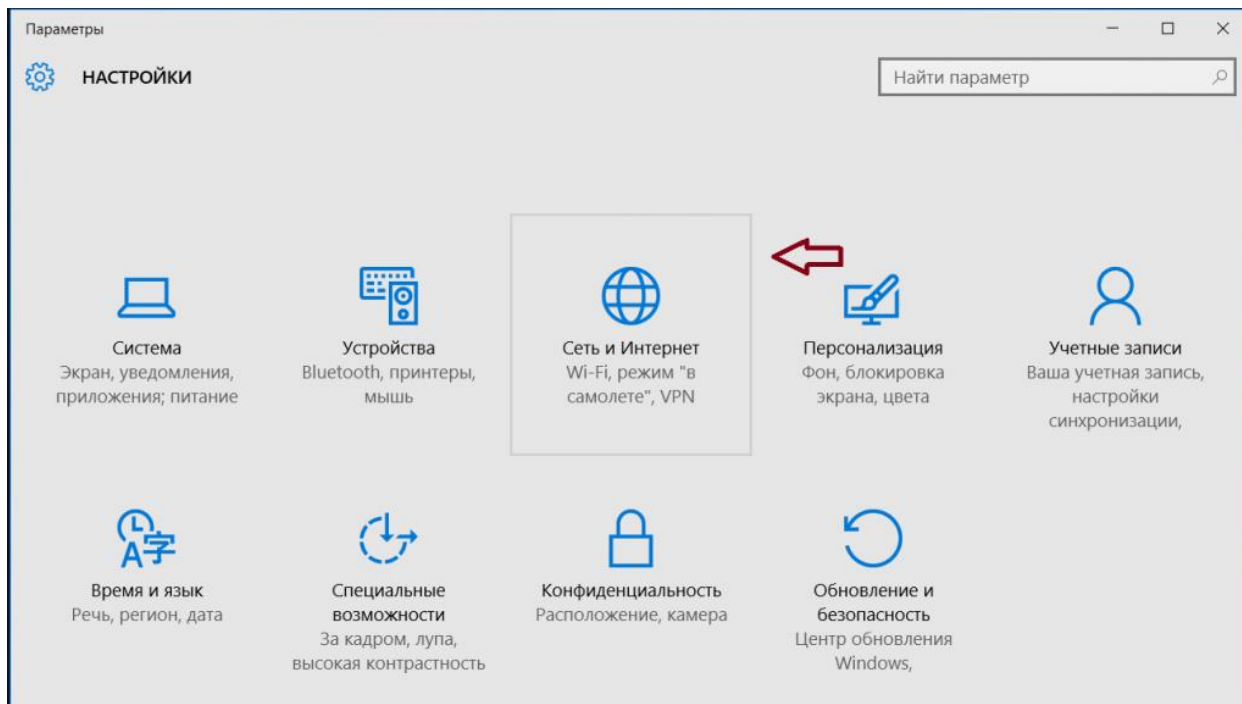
Параметры

НАСТРОЙКИ

Найти параметр

Система
Экран, уведомления, приложения; питание

Устройства
Bluetooth, принтеры, мышь

Сеть и Интернет
Wi-Fi, режим "в самолете", VPN

Персонализация
Фон, блокировка экрана, цвета

Учетные записи
Ваша учетная запись, настройки синхронизации,

Время и язык
Речь, регион, дата

Специальные возможности
За кадром, лупа, высокая контрастность

Конфиденциальность
Расположение, камера

Обновление и безопасность
Центр обновления Windows,